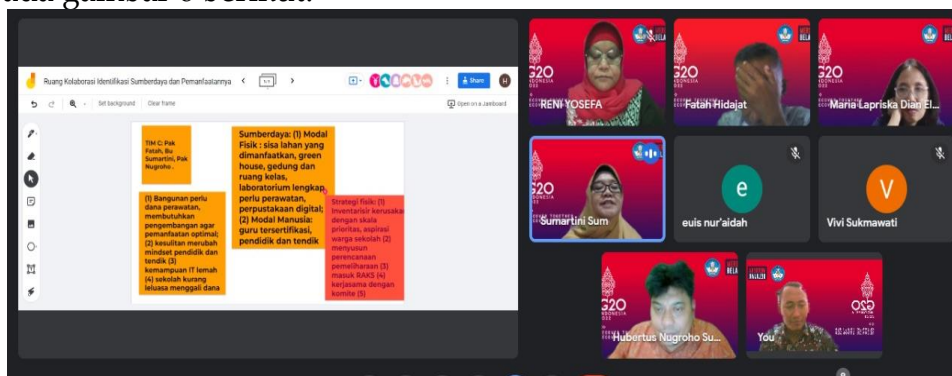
dan gambar 6 berikut.

Ruang Kolaborasi Identifikasi Sumberdaya dan Pemanfaatannya

Share

Set background Clear frame

Open in a Jamboard

TIM C: Pak Fatah, Bu Sumartini, Pak Nugroho .

Sumberdaya: (1) Modal Fisik : sisa lahan yang dimanfaatkan, green house, gedung dan ruang kelas, laboratorium lengkap, perlu perawatan, perpustakaan digital; (2) Modal Manusia: guru tersertifikasi, pendidik dan tendik

(1) Bangunan perlu dana perawatan, membutuhkan pengembangan agar pemanfaatan optimal; (2) kesulitan merubah mindset pendidik dan tendik (3) kemampuan IT lemah (4) sekolah kurang leluasa menggali dana

Strategi fisik: (1) Inventarisir kerusakan dengan skala prioritas, aspirasi warga sekolah (2) menyusun perencanaan pemeliharaan (3) masuk RAKS (4) kerjasama dengan komite (5)

RENI YOSEFA

Fatah Hidajat

Maria Lapriska Dian El...

Sumartini Sum

e

euis nur'aidah

V

Vivi Sukmawati

Hubertus Nugroho Su...

You